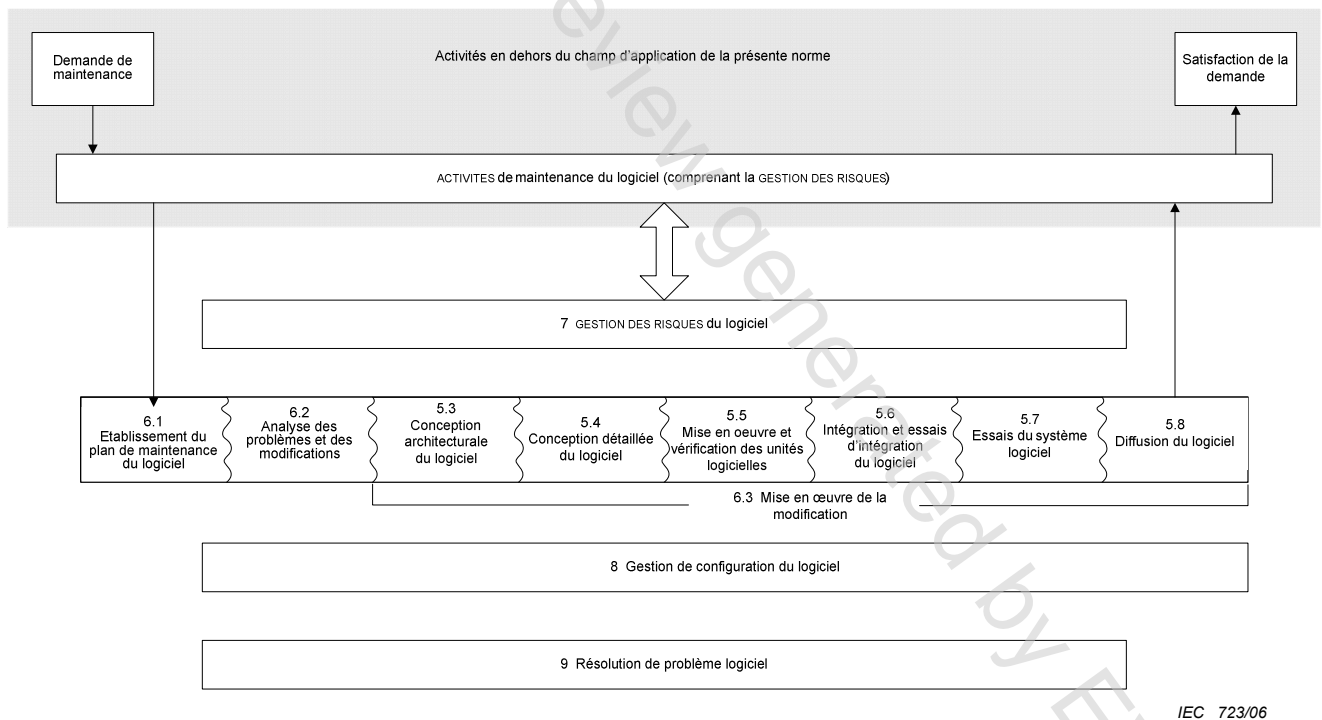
Demande de maintenance

Activités en dehors du champ d'application de la présente norme

Satisfaction de la demande

ACTIVITES de maintenance du logiciel (comprenant la GESTION DES RISQUES)

7 GESTION DES RISQUES du logiciel

6.1 Etablissement du plan de maintenance du logiciel

6.2 Analyse des problèmes et des modifications

5.3 Conception architecturale du logiciel

5.4 Conception détaillée du logiciel

5.5 Mise en oeuvre et vérification des unités logicielles

5.6 Intégration et essais d'intégration du logiciel

5.7 Essais du système logiciel

5.8 Diffusion du logiciel

6.3 Mise en œuvre de la modification

8 Gestion de configuration du logiciel

9 Résolution de problème logiciel

IEC 723/06

Preview generated by E